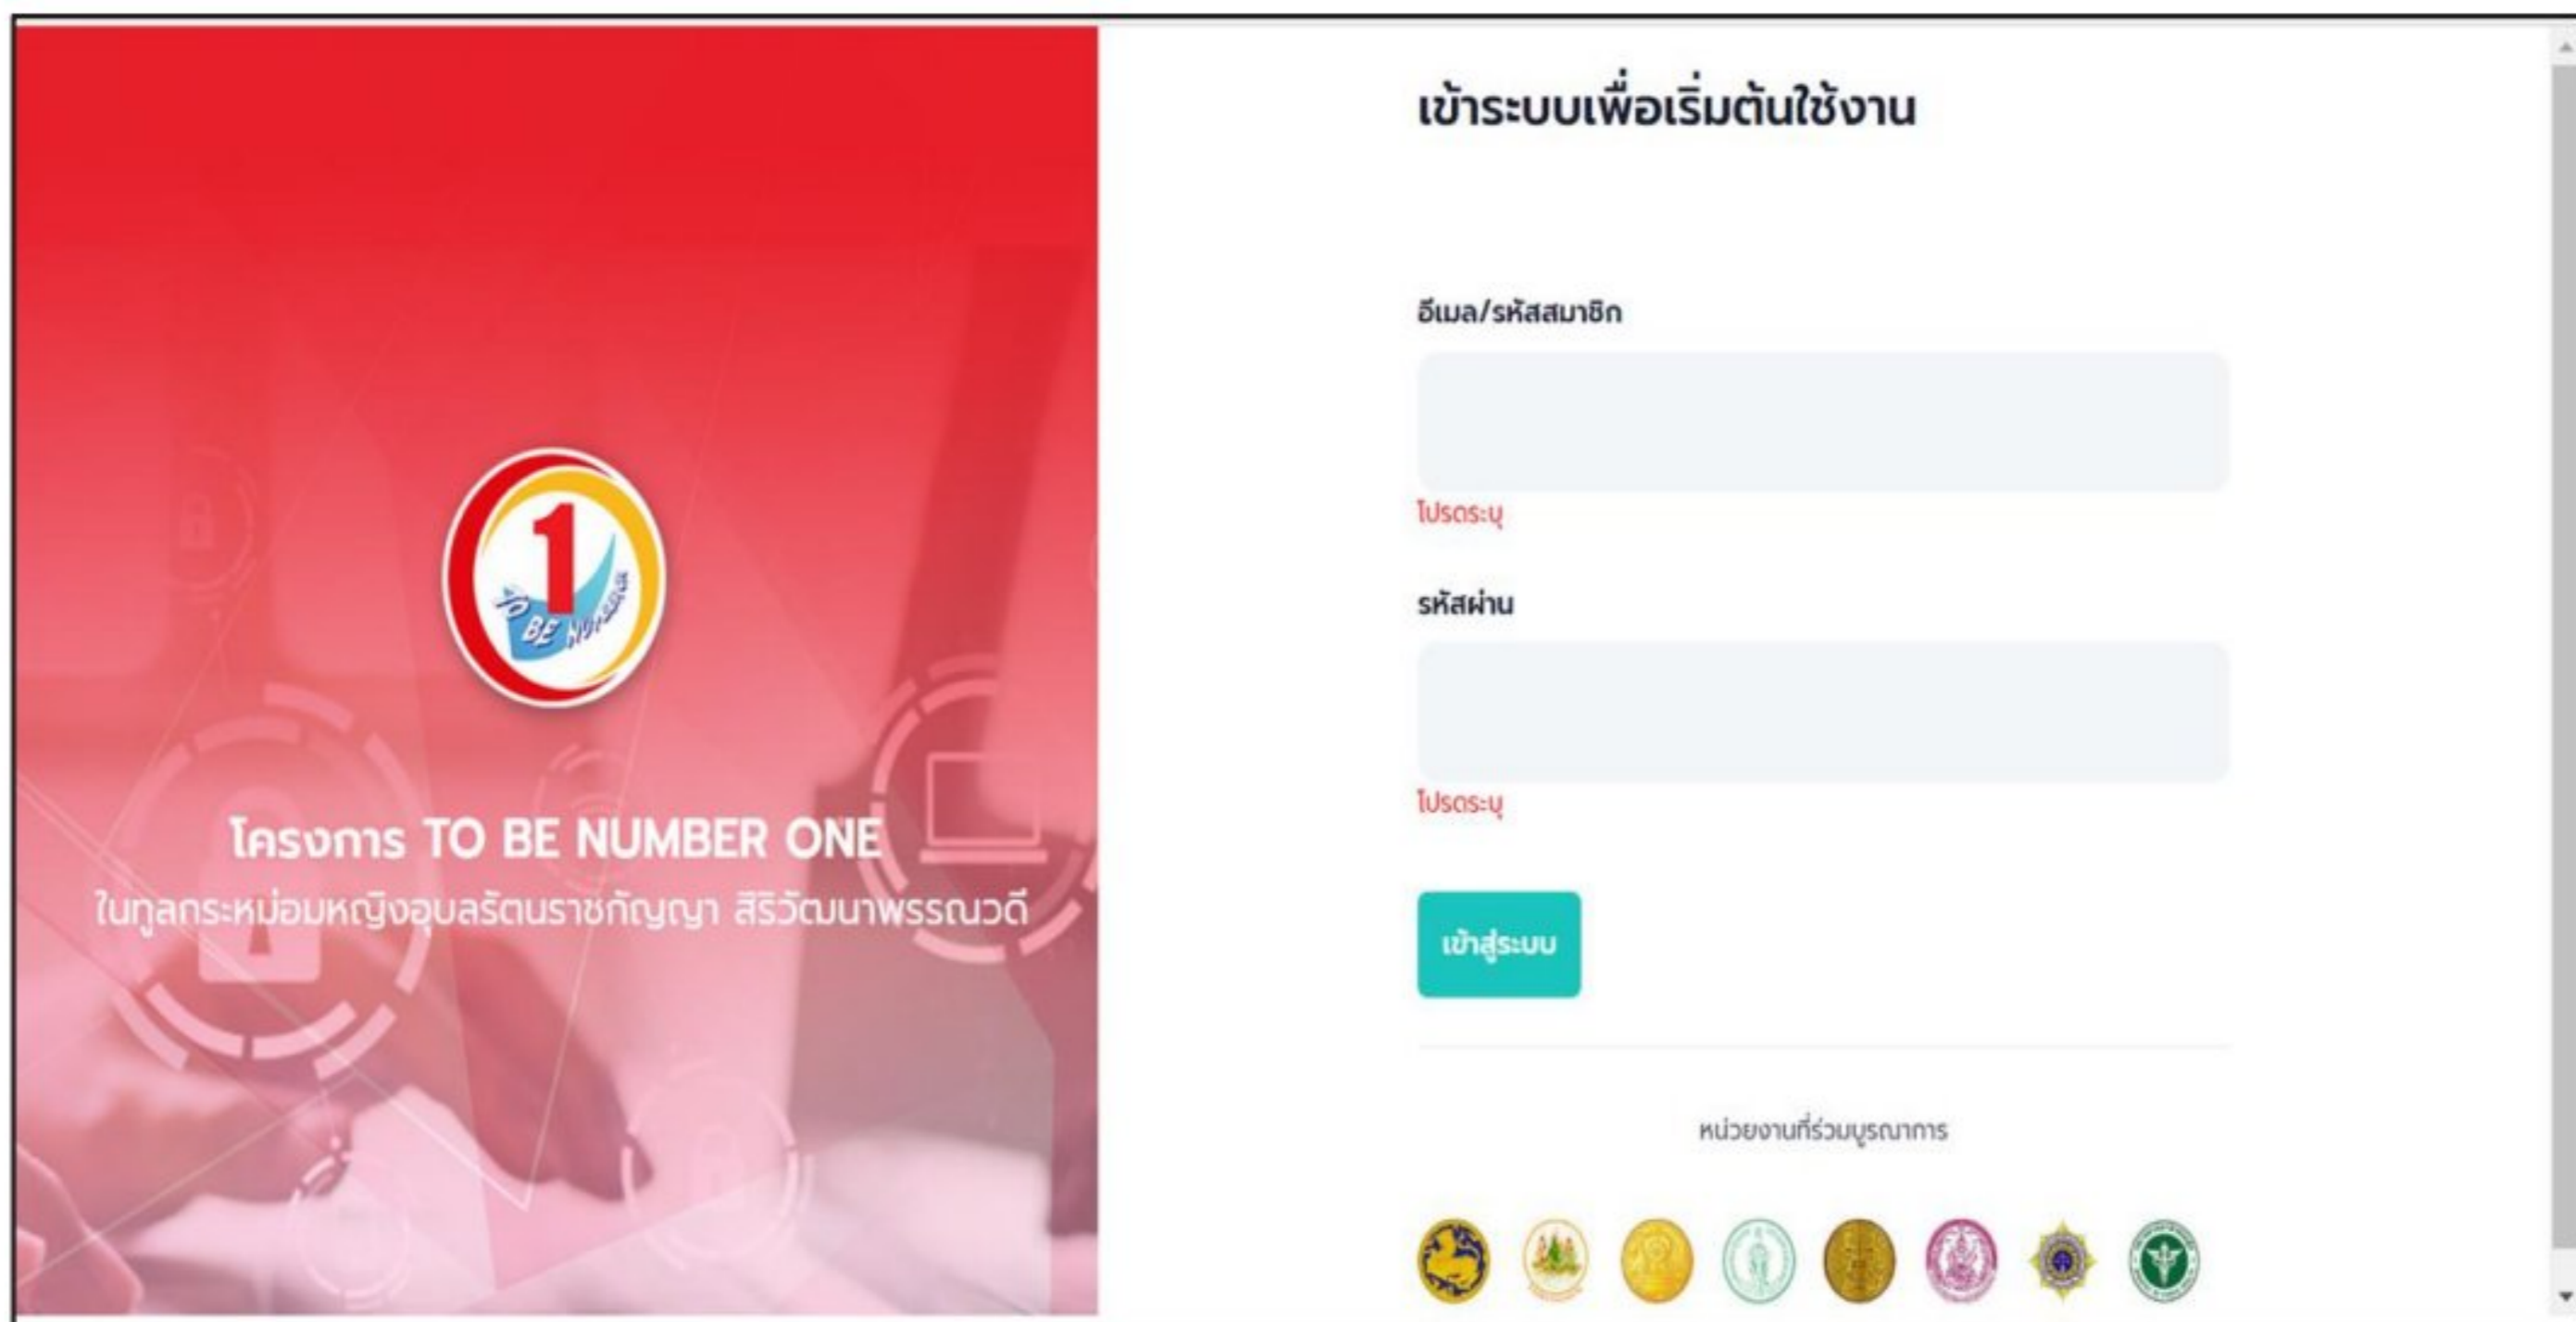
1
TO BE NUMBER ONE

โครงการ TO BE NUMBER ONE
ในทูลกระหม่อมหญิงอุบลรัตนราชกัญญา สิริวัฒนาพรรณวดี

เข้าระบบเพื่อเริ่มต้นใช้งาน

อีเมล/รหัสสมาชิก

โปรดระบุ

รหัสผ่าน

โปรดระบุ

เข้าสู่ระบบ

หน่วยงานที่ร่วมบูรณาการ